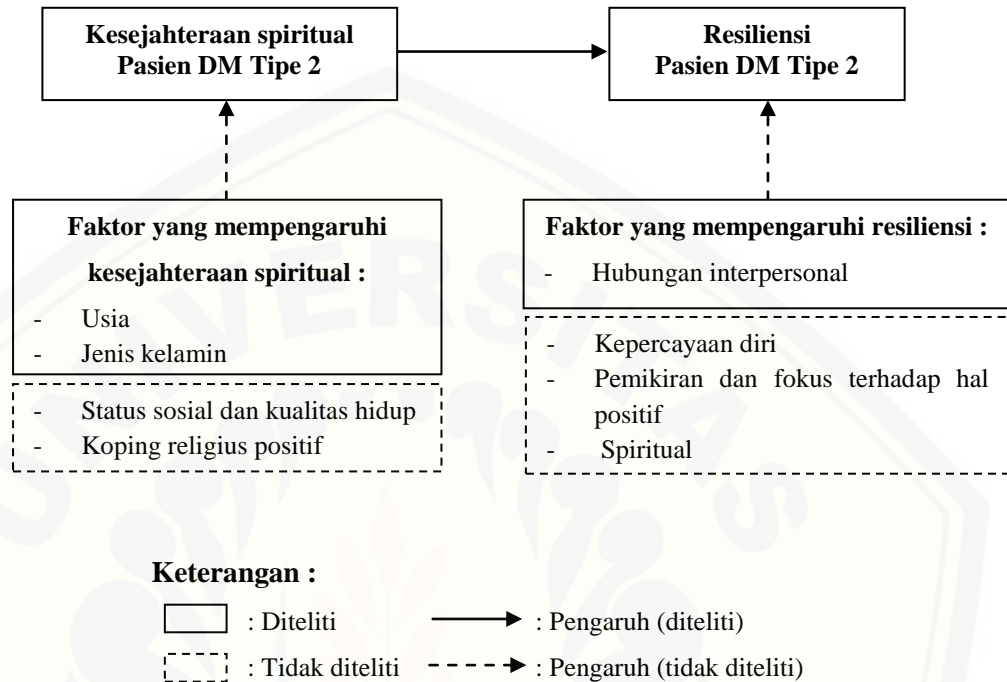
Kesejahteraan spiritual
Pasien DM Tipe 2

Resiliensi
Pasien DM Tipe 2

Faktor yang mempengaruhi kesejahteraan spiritual :

- Usia
- Jenis kelamin

- Status sosial dan kualitas hidup
- Koping religius positif

Faktor yang mempengaruhi resiliensi :

- Hubungan interpersonal

- Kepercayaan diri
- Pemikiran dan fokus terhadap hal positif
- Spiritual

Keterangan :

: Diteliti
: Pengaruh (diteliti)
: Tidak diteliti
: Pengaruh (tidak diteliti)